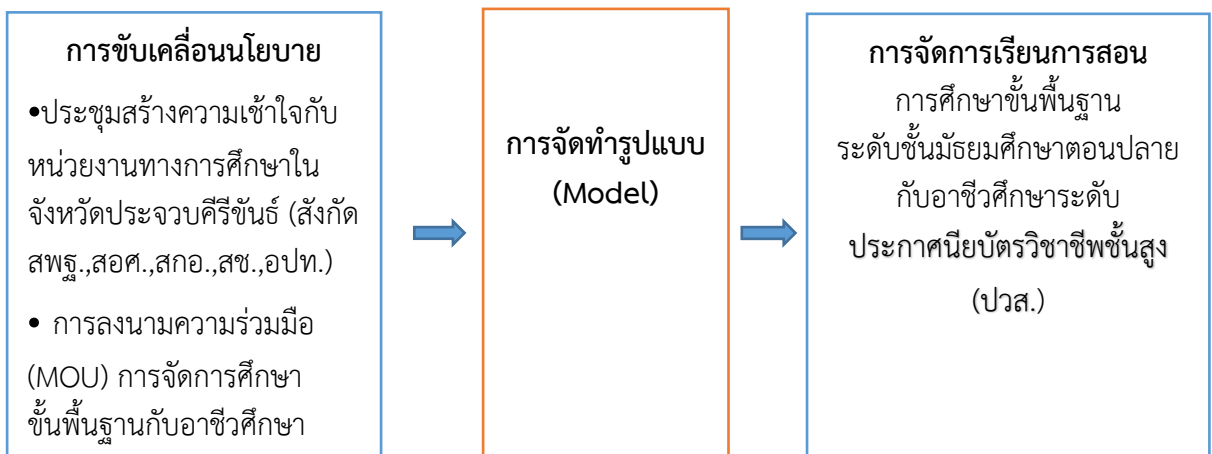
การขับเคลื่อนนโยบาย

•ประชุมสร้างความเข้าใจกับหน่วยงานทางการศึกษาในจังหวัดประจวบคีรีขันธ์ (สังกัด สพฐ.,สอศ.,สกอ.,สช.,อปท.)

• การลงนามความร่วมมือ (MOU) การจัดการศึกษาขั้นพื้นฐานกับอาชีวศึกษา

การจัดทำรูปแบบ (Model)

การจัดการเรียนการสอน
การศึกษาขั้นพื้นฐาน
ระดับชั้นมัธยมศึกษาตอนปลาย
กับอาชีวศึกษาระดับ
ประกาศนียบัตรวิชาชีพชั้นสูง
(ปวส.)